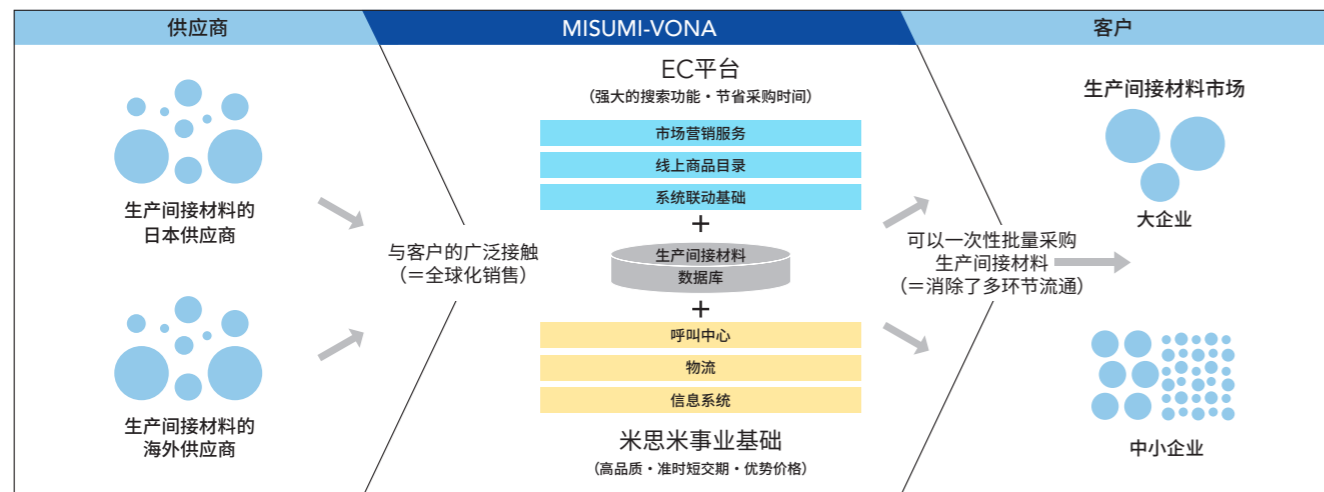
供应商

MISUMI-VONA

客户

生产间接材料的日本供应商

生产间接材料的海外供应商

与客户的广泛接触（＝全球化销售）

EC平台
（强大的搜索功能・节省采购时间）

市场营销服务

线上商品目录

系统联动基础

＋

生产间接材料数据库

＋

呼叫中心

物流

信息系统

米思米事业基础
（高品质・准时短交期・优势价格）

可以一次性批量采购生产间接材料（＝消除了多环节流通）

生产间接材料市场

大企业

中小企业